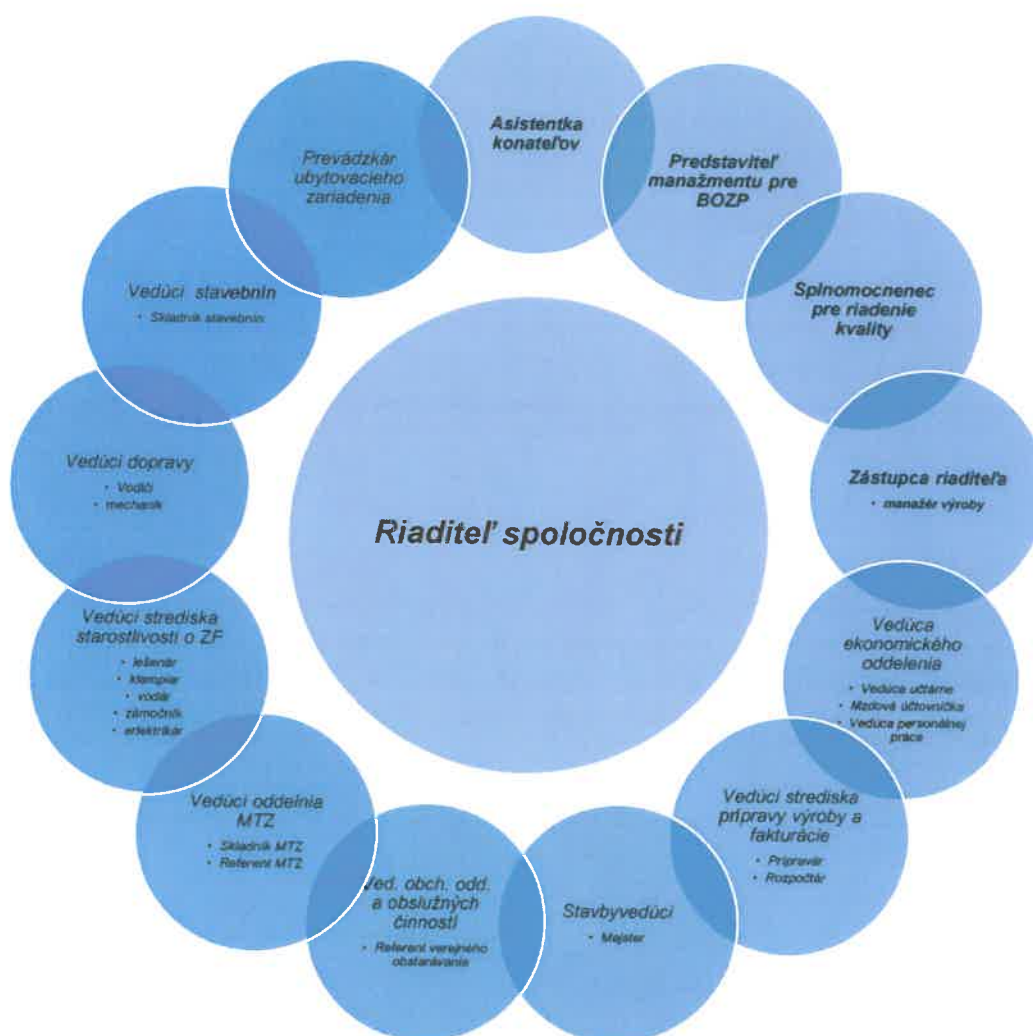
Asistentka konateľov

Predstaviteľ manažmentu pre BOZP

Splnomocnenec pre riadenie kvality

Zástupca riaditeľa
• manažér výroby

Vedúca ekonomického oddelenia
• Vedúca účtárne
• Mzdová účtovníčka
• Vedúca personálnej práce

Vedúci strediska prípravy výroby a fakturácie
• Prípravár
• Rozpočtár

Stavbyvedúci
• Majster

Ved. obch. odd. a obslužných činností
• Referent verejného obstarávania

Vedúci oddelnia MTZ
• Skladník MTZ
• Referent MTZ

Vedúci strediska starostlivosti o ZF
• lešenár
• klampiar
• vodár
• zámočník
• elektrikár

Vedúci dopravy
• Vodiči
• mechanik

Vedúci stavebnín
• Skladník stavebnín

Prevádzkár ubytovacieho zariadenia

Riaditeľ spoločnosti